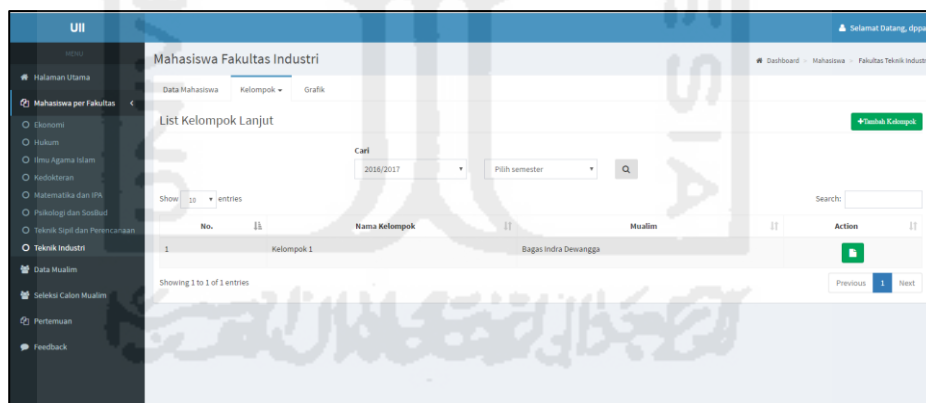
UII

Selamat Datang, dppa

MENU

Halaman Utama

Mahasiswa per Fakultas

Ekonomi

Hukum

Ilmu Agama Islam

Kedokteran

Matematika dan IPA

Psikologi dan SosBud

Teknik Sipil dan Perencanaan

Teknik Industri

Data Mualim

Seleksi Calon Mualim

Pertemuan

Feedback

Mahasiswa Fakultas Industri

Dashboard > Mahasiswa > Fakultas Teknik Industri

Data Mahasiswa Kelompok Grafik

List Kelompok Lanjut

+Tambah Kelompok

Cari

2016/2017

Pilih semester

Show 10 entries

Search:

| No. | Nama Kelompok | Mualim | Action |
|---|---|---|---|
| 1 | Kelompok 1 | Bagas Indra Dewangga | |

Showing 1 to 1 of 1 entries

Previous 1 Next